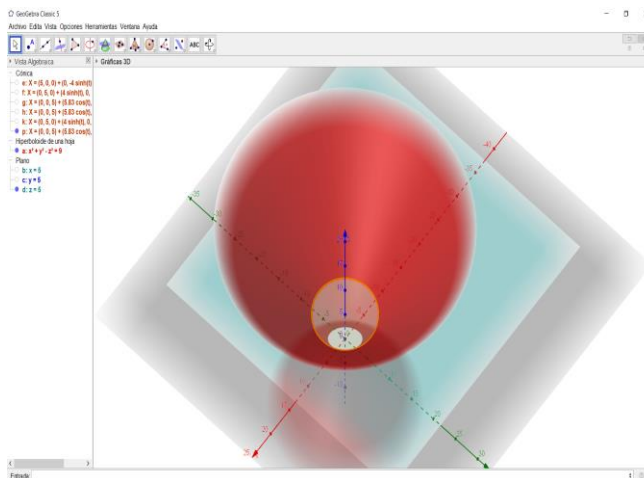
GeoGebra Classic 5
Archivo Edita Vista Opciones Herramientas Ventana Ayuda

Vista Algebraica
Gráficas 3D

Cónica
e: X = (5, 0, 0) + (0, -4 sinh(t),
f: X = (0, 5, 0) + (4 sinh(t), 0,
g: X = (0, 0, 5) + (6.63 cos(t),
h: X = (0, 0, 5) + (6.63 cos(t),
k: X = (0, 5, 0) + (4 sinh(t), 0,
p: X = (0, 0, 5) + (6.63 cos(t),
Hiperboloide de una hoja
a: $x^2 + y^2 - z^2 = 9$
Plano
b: x = 5
c: y = 5
d: z = 5

Entrada